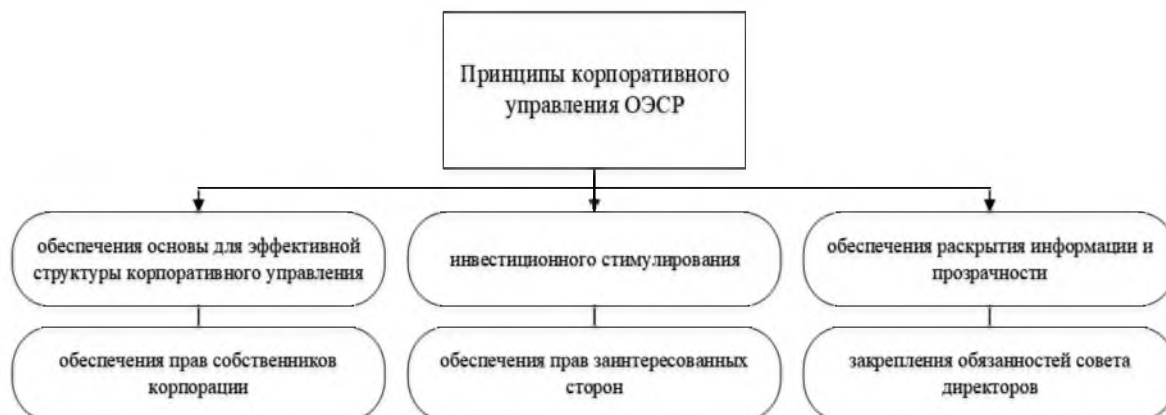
Принципы корпоративного управления ОЭСР

обеспечения основы для эффективной структуры корпоративного управления

обеспечения прав собственников корпорации

инвестиционного стимулирования

обеспечения прав заинтересованных сторон

обеспечения раскрытия информации и прозрачности

закрепления обязанностей совета директоров